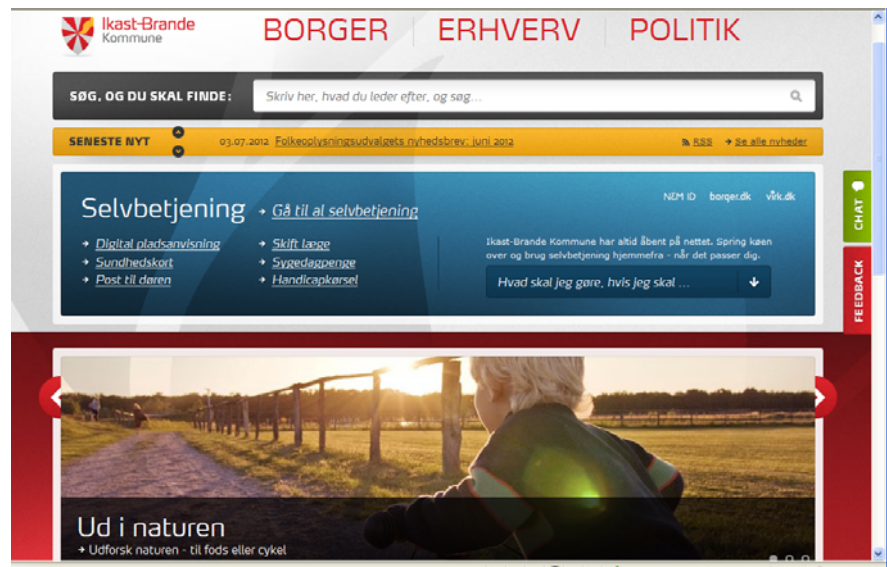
Ikast-Brande Kommune

BORGER | ERHVERV | POLITIK

SØG, OG DU SKAL FINDE: Skriv her, hvad du leder efter, og søg...

SENESTE NYT 03.07.2012 Folkeoplysningsudvalgets nyhedsbrev: juni 2012 RSS → Se alle nyheder

Selvbetjening → Gå til al selvbetjening

NEM ID borger.dk virk.dk

→ Digital pladsanvisning
→ Sundhedskort
→ Post til døren
→ Skift læge
→ Sygedagpenge
→ Handicapkørsel

Ikast-Brande Kommune har altid åbent på nettet. Spring køen over og brug selvbetjening hjemmefra - når det passer dig.

Hvad skal jeg gøre, hvis jeg skal ...

CHAT

FEEDBACK

Ud i naturen
→ Udforsk naturen - til fods eller cykel